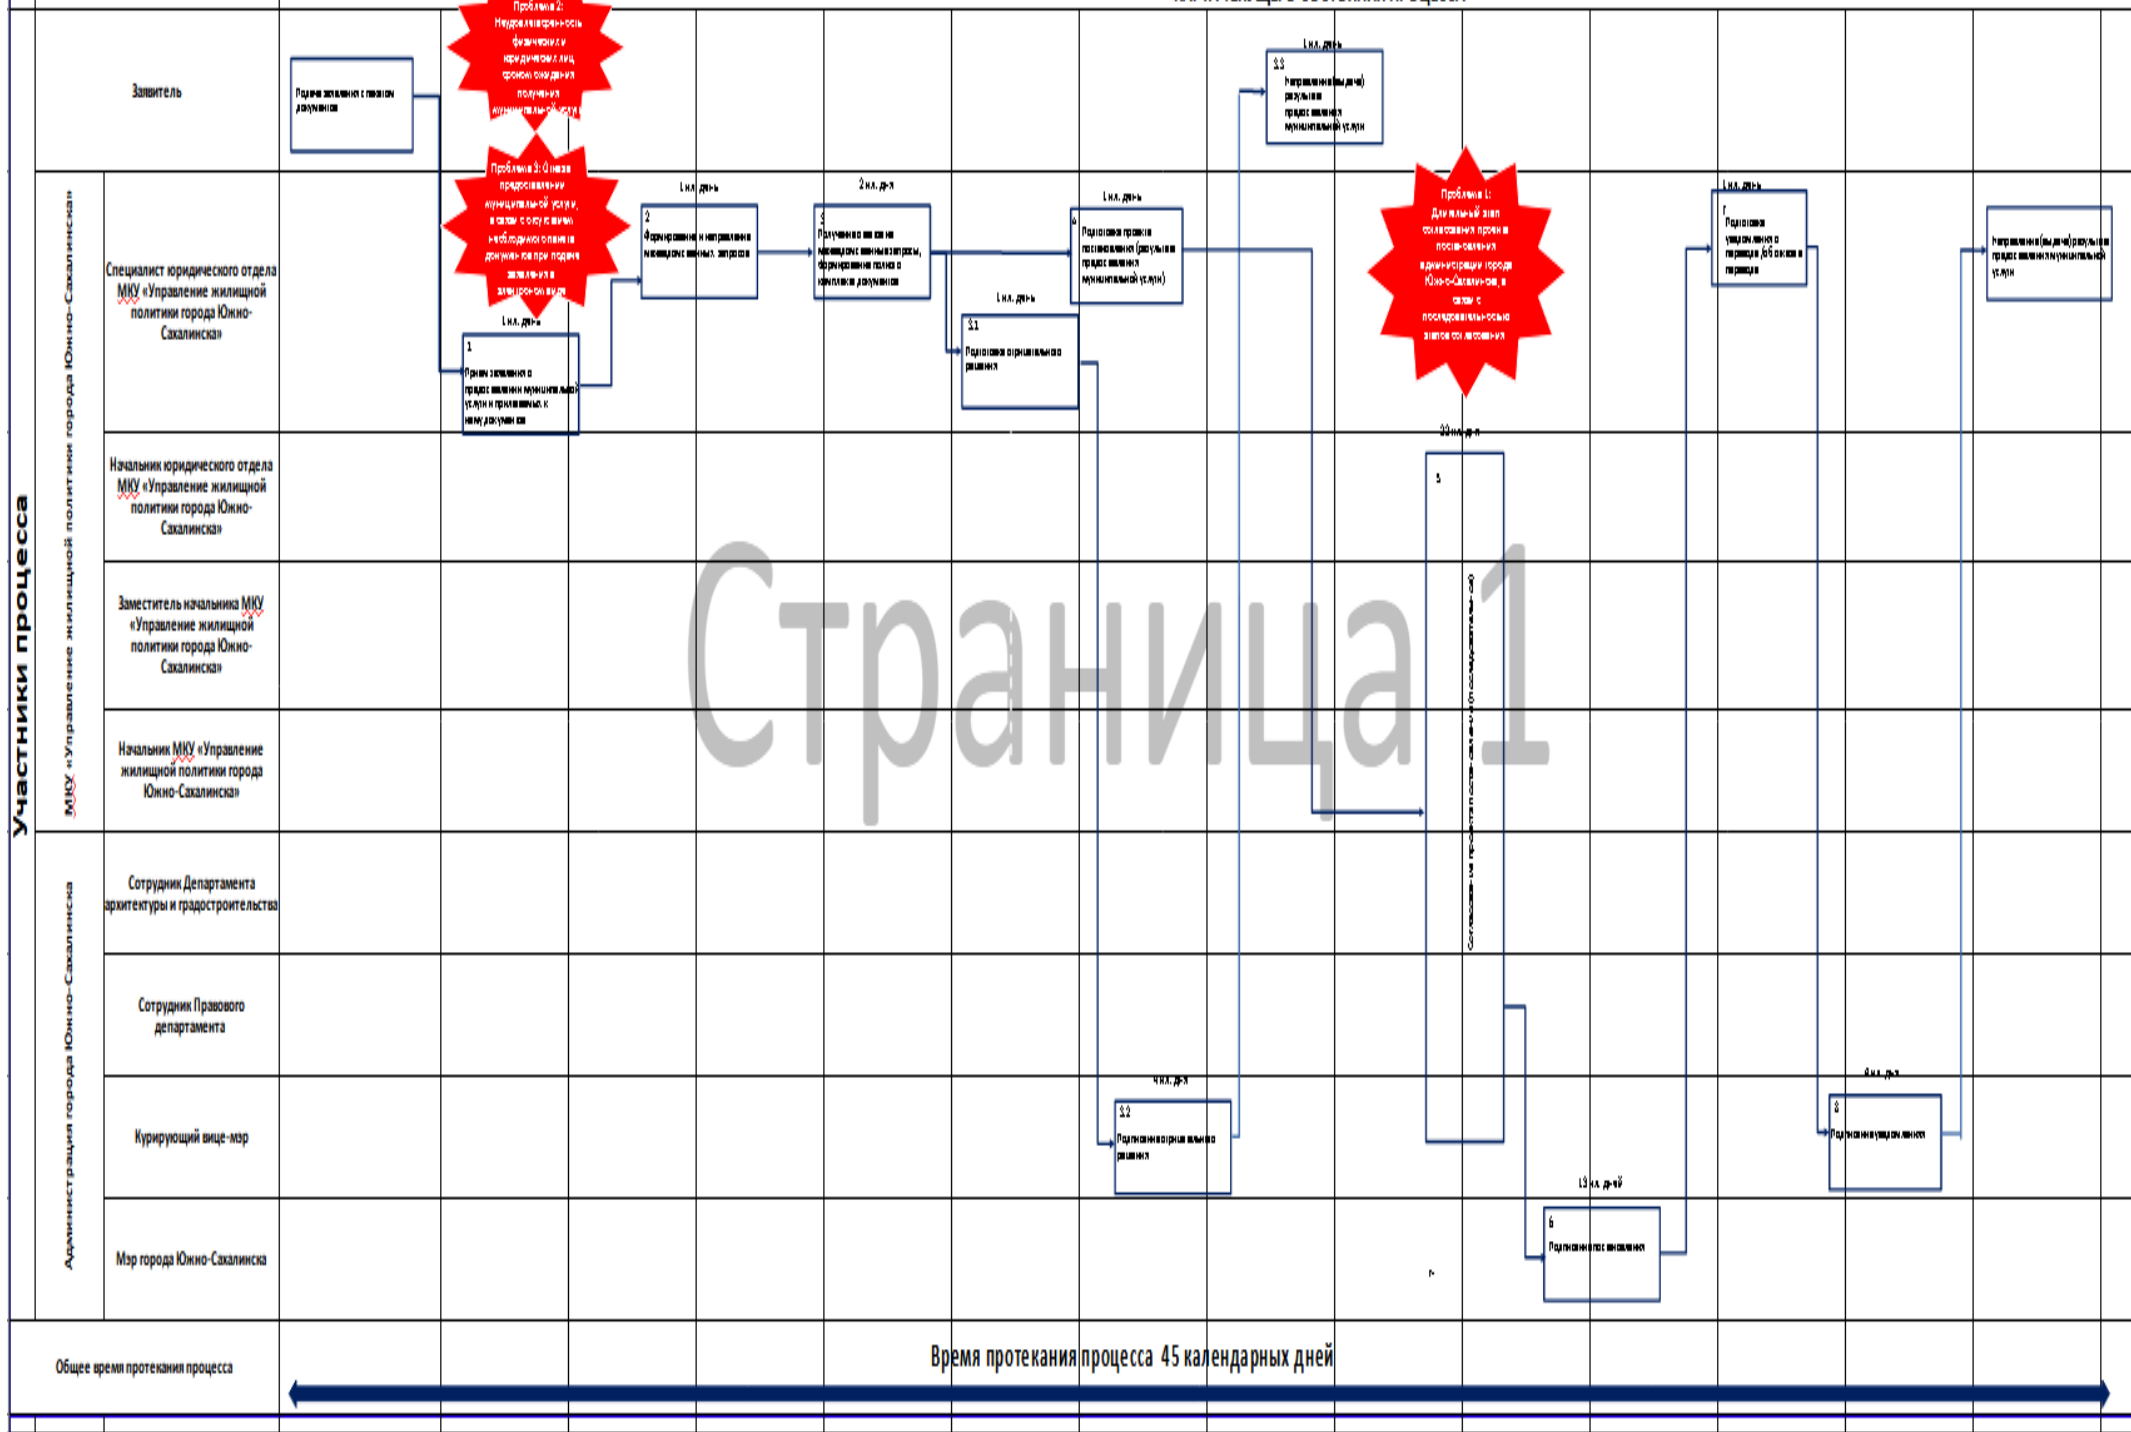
Участники процесса

МКУ «Управление жилищной политики города Южно-Сахалинска»

Администрация города Южно-Сахалинска

Заявитель

Специалист юридического отдела МКУ «Управление жилищной политики города Южно-Сахалинска»

Начальник юридического отдела МКУ «Управление жилищной политики города Южно-Сахалинска»

Заместитель начальника МКУ «Управление жилищной политики города Южно-Сахалинска»

Начальник МКУ «Управление жилищной политики города Южно-Сахалинска»

Сотрудник Департамента архитектуры и градостроительства

Сотрудник Правового департамента

Курирующий вице-мэр

Мэр города Южно-Сахалинска

Подача заявления с пакетом документов

Проблема 2: Неудовлетворенность физических и юридических лиц сроком ожидания получения муниципальной услуги

Проблема 3: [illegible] предоставлении муниципальной услуги, в связи с отсутствием необходимости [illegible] документов при подаче заявления в электронном виде

1 раб. день
1
Прием заявления о предоставлении муниципальной услуги и прилагаемых к нему документов

1 раб. день
2
Формирование и направление межведомственных запросов

2 раб. дня
3
Получение ответов на межведомственные запросы, формирование полного комплекта документов

1 раб. день
3.1
Подготовка отрицательного решения

1 раб. день
4
Подготовка проекта постановления (результата предоставления муниципальной услуги)

4 раб. дня
3.2
Подписание отрицательного решения

1 раб. день
3.3
Направление (выдача) результата предоставления муниципальной услуги

Проблема 1: Длительный этап согласования проекта постановления администрации города Южно-Сахалинска, в связи с последовательностью этапов согласования

23 раб. дня
5
Согласование проекта постановления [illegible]

13 раб. дней
6
Подписание постановления

1 раб. день
7
Подготовка уведомления о переводе (об отказе в переводе)

4 раб. дня
8
Подписание уведомления

Направление (выдача) результата предоставления муниципальной услуги

Страница 1

Общее время протекания процесса

Время протекания процесса 45 календарных дней